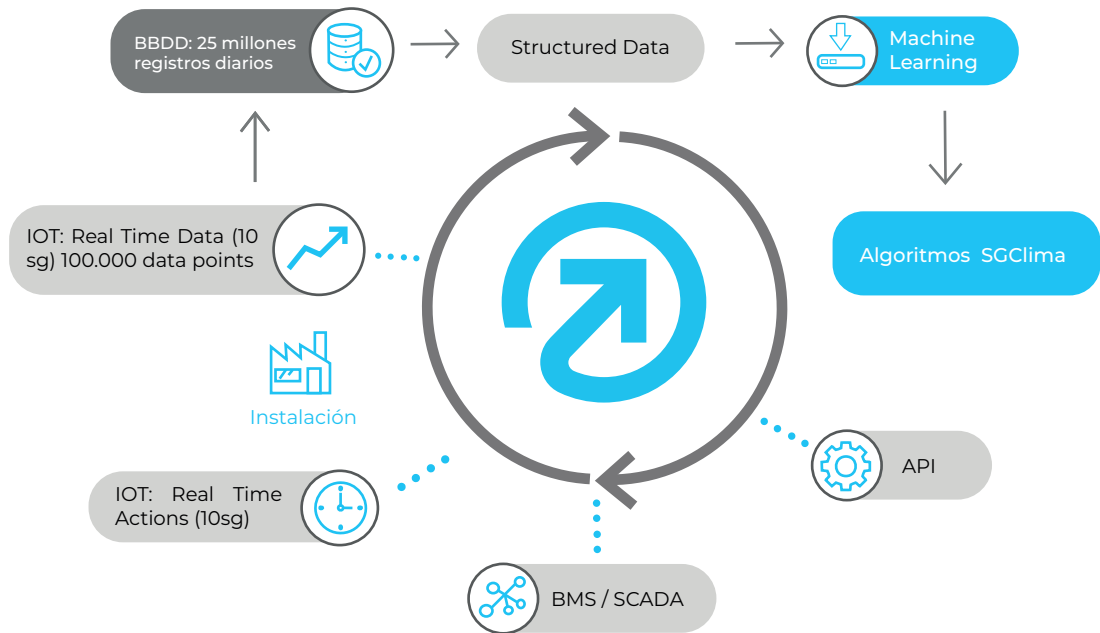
BBDD: 25 millones registros diarios

Structured Data

Machine Learning

IOT: Real Time Data (10 sg) 100.000 data points

Algoritmos SGClima

Instalación

API

IOT: Real Time Actions (10sg)

BMS / SCADA